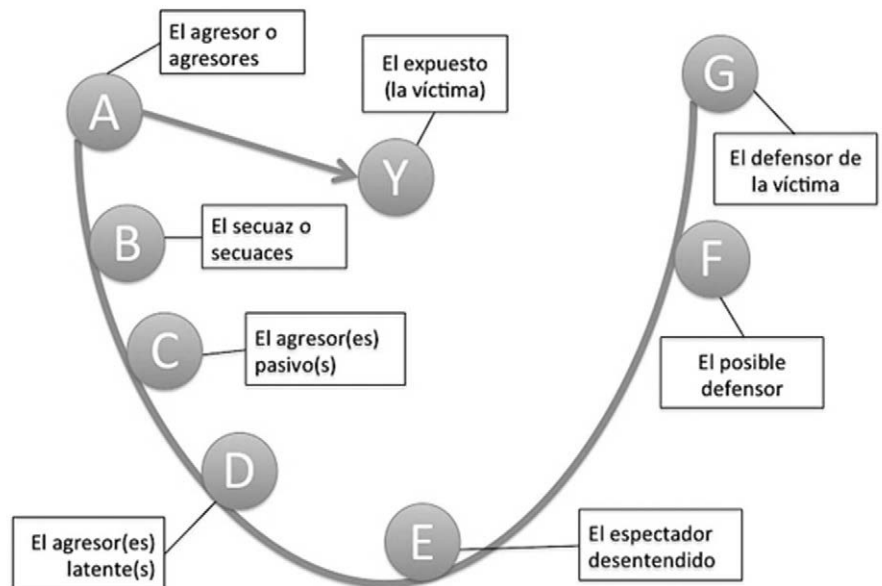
El agresor o agresores

A

El expuesto (la víctima)

Y

G

El defensor de la víctima

B

El secuaz o secuaces

F

C

El agresor(es) pasivo(s)

El posible defensor

D

El agresor(es) latente(s)

E

El espectador desentendido